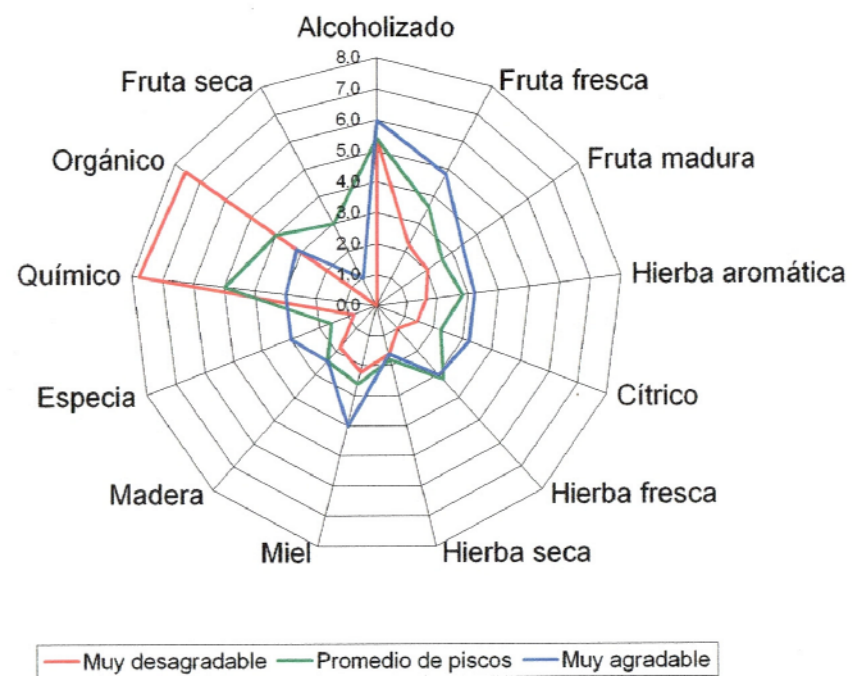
Alcoholizado
Fruta fresca
Fruta madura
Hierba aromática
Cítrico
Hierba fresca
Hierba seca
Miel
Madera
Especia
Químico
Orgánico
Fruta seca

8,0
7,0
6,0
5,0
4,0
3,0
2,0
1,0
0,0

Muy desagradable
Promedio de piscos
Muy agradable